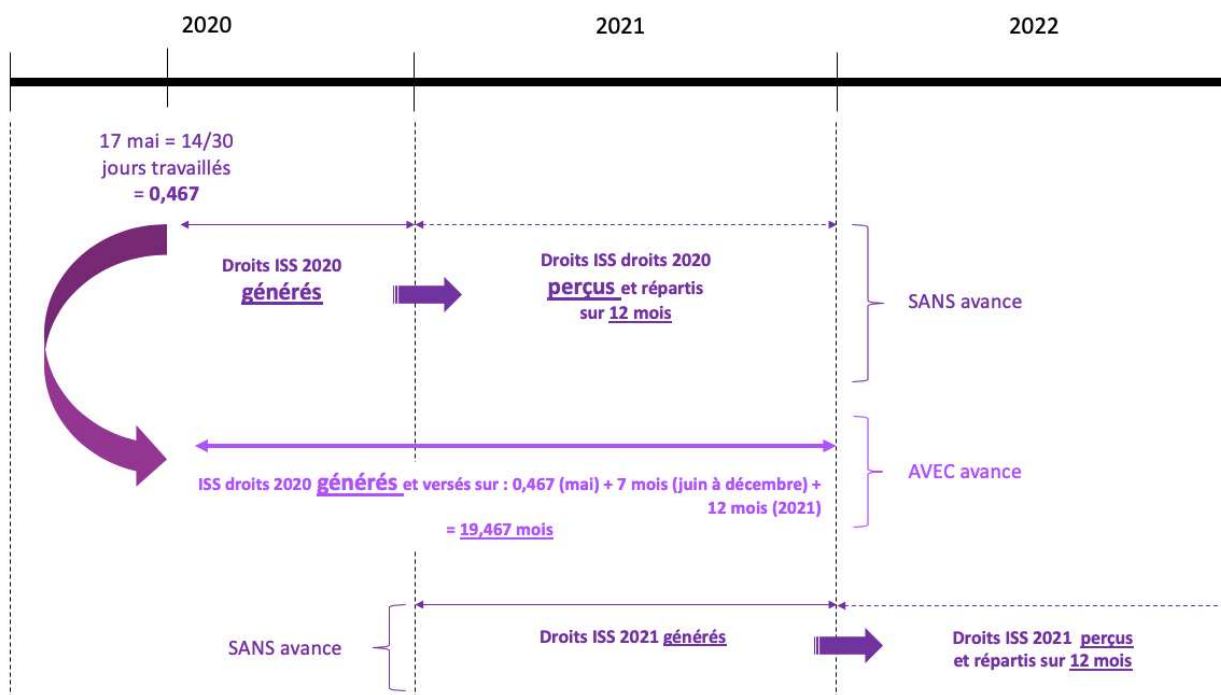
2020

2021

2022

17 mai = 14/30 jours travaillés = 0,467

Droits ISS 2020 générés

Droits ISS droits 2020 perçus et répartis sur 12 mois

SANS avance

ISS droits 2020 générés et versés sur : 0,467 (mai) + 7 mois (juin à décembre) + 12 mois (2021)
= 19,467 mois

AVEC avance

SANS avance

Droits ISS 2021 générés

Droits ISS 2021 perçus et répartis sur 12 mois